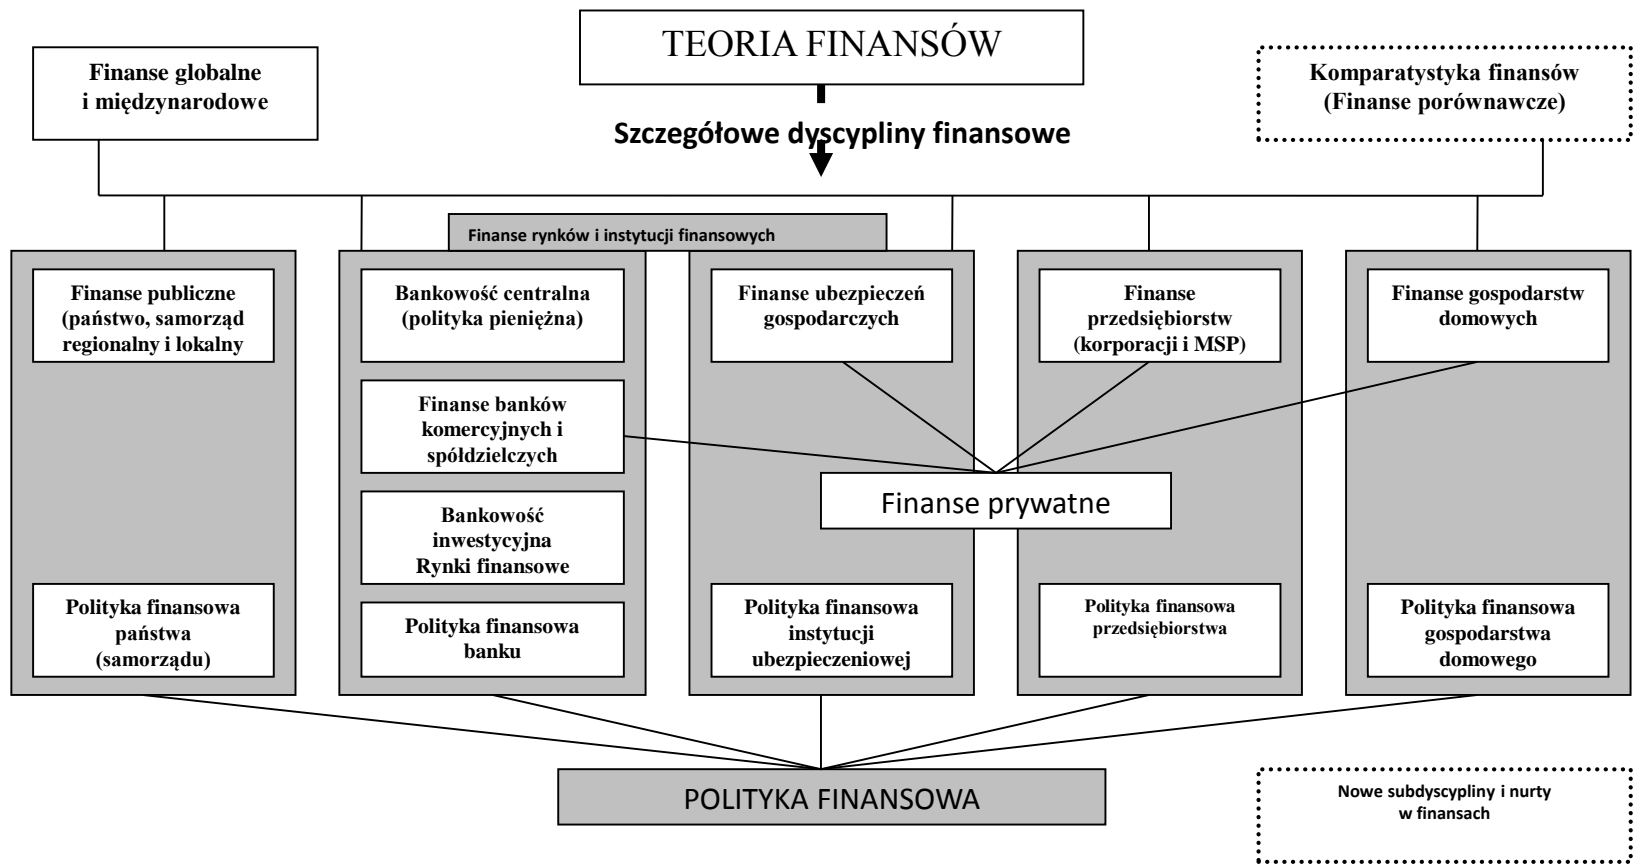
TEORIA FINANSÓW

Finanse globalne i międzynarodowe

Komparatystyka finansów (Finanse porównawcze)

Szczegółowe dyscypliny finansowe

Finanse rynków i instytucji finansowych

Finanse publiczne (państwo, samorząd regionalny i lokalny

Polityka finansowa państwa (samorządu)

Bankowość centralna (polityka pieniężna)

Finanse banków komercyjnych i spółdzielczych

Bankowość inwestycyjna Rynki finansowe

Polityka finansowa banku

Finanse ubezpieczeń gospodarczych

Polityka finansowa instytucji ubezpieczeniowej

Finanse przedsiębiorstw (korporacji i MSP)

Polityka finansowa przedsiębiorstwa

Finanse gospodarstw domowych

Polityka finansowa gospodarstwa domowego

Finanse prywatne

POLITYKA FINANSOWA

Nowe subdyscypliny i nurty w finansach